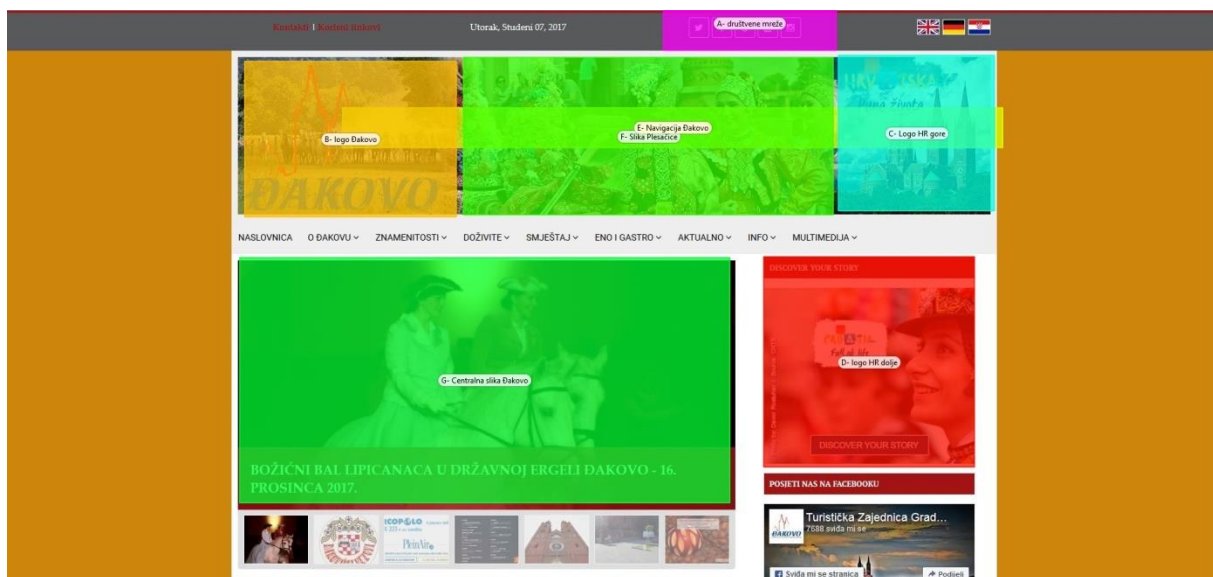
Kontakti | Korisni linkovi

Utorak, Studeni 07, 2017

A- društvene mreže

B- logo Đakovo

ĐAKOVO

E- Navigacija Đakovo
F- Slika Plesačice

C- Logo HR gore

NASLOVNICA O ĐAKOVU ZNAMENITOSTI DOŽIVITE SMJEŠTAJ ENO I GASTRO AKTUALNO INFO MULTIMEDIJA

G- Centralna slika Đakovo

BOŽIĆNI BAL LIPICANACA U DRŽAVNOJ ERGELI ĐAKOVO - 16. PROSINCA 2017.

DISCOVER YOUR STORY

D- logo HR dolje

DISCOVER YOUR STORY

POSJETI NAS NA FACEBOOKU

Turistička Zajednica Grad...
7688 sviđa mi se

ĐAKOVO

Sviđa mi se stranica

Podijeli